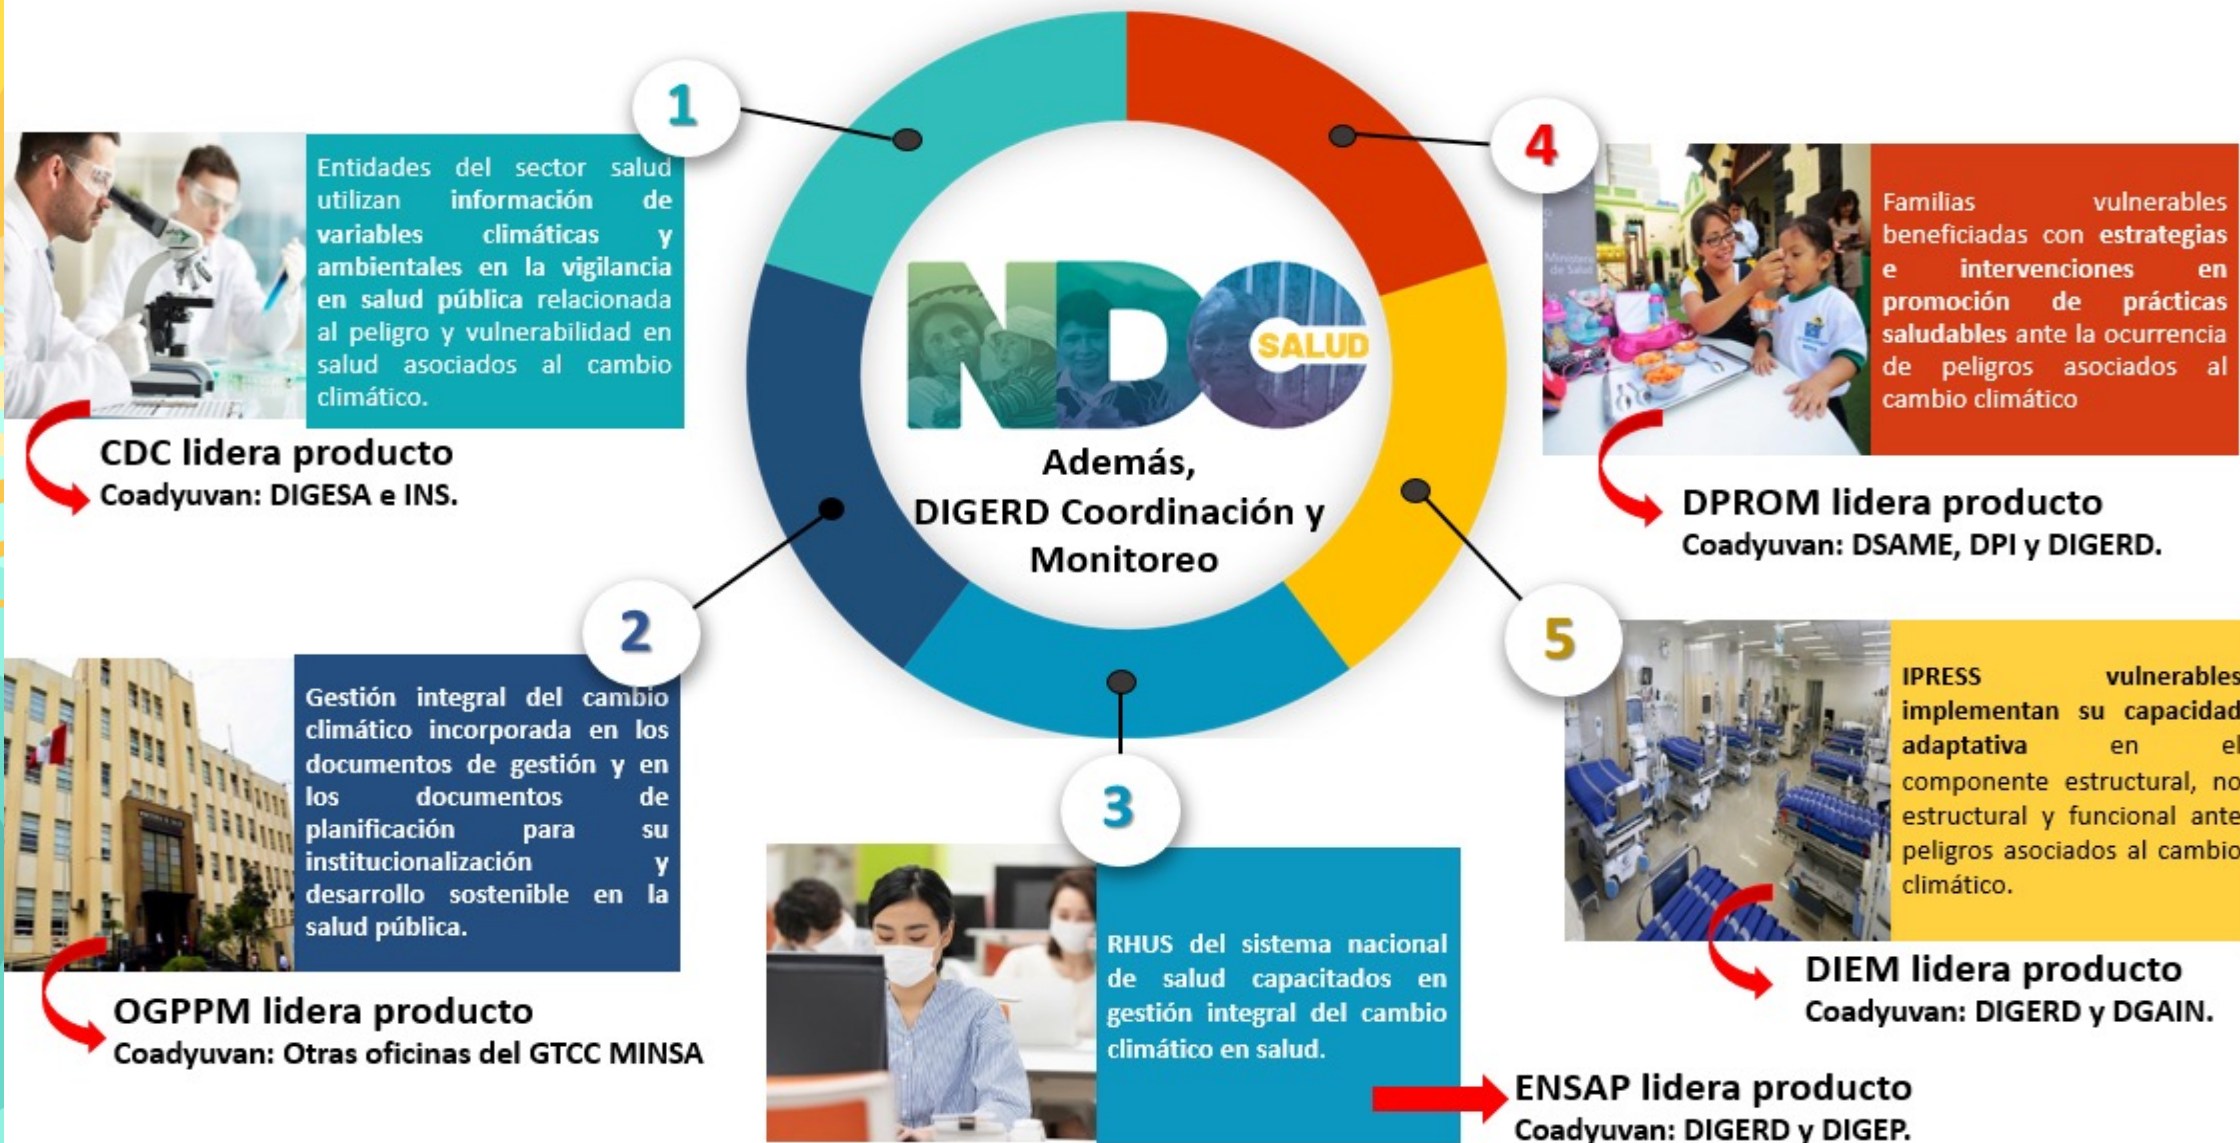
1

Entidades del sector salud utilizan información de variables climáticas y ambientales en la vigilancia en salud pública relacionada al peligro y vulnerabilidad en salud asociados al cambio climático.

CDC lidera producto
Coadyuvan: DIGESA e INS.

NDC SALUD

Además,
DIGERD Coordinación y Monitoreo

4

Familias vulnerables beneficiadas con estrategias e intervenciones en promoción de prácticas saludables ante la ocurrencia de peligros asociados al cambio climático

DPROM lidera producto
Coadyuvan: DSAME, DPI y DIGERD.

2

Gestión integral del cambio climático incorporada en los documentos de gestión y en los documentos de planificación para su institucionalización y desarrollo sostenible en la salud pública.

OGPPM lidera producto
Coadyuvan: Otras oficinas del GTCC MINSA

3

RHUS del sistema nacional de salud capacitados en gestión integral del cambio climático en salud.

ENSAP lidera producto
Coadyuvan: DIGERD y DIGEP.

5

IPRESS vulnerables implementan su capacidad adaptativa en el componente estructural, no estructural y funcional ante peligros asociados al cambio climático.

DIEM lidera producto
Coadyuvan: DIGERD y DGAIN.